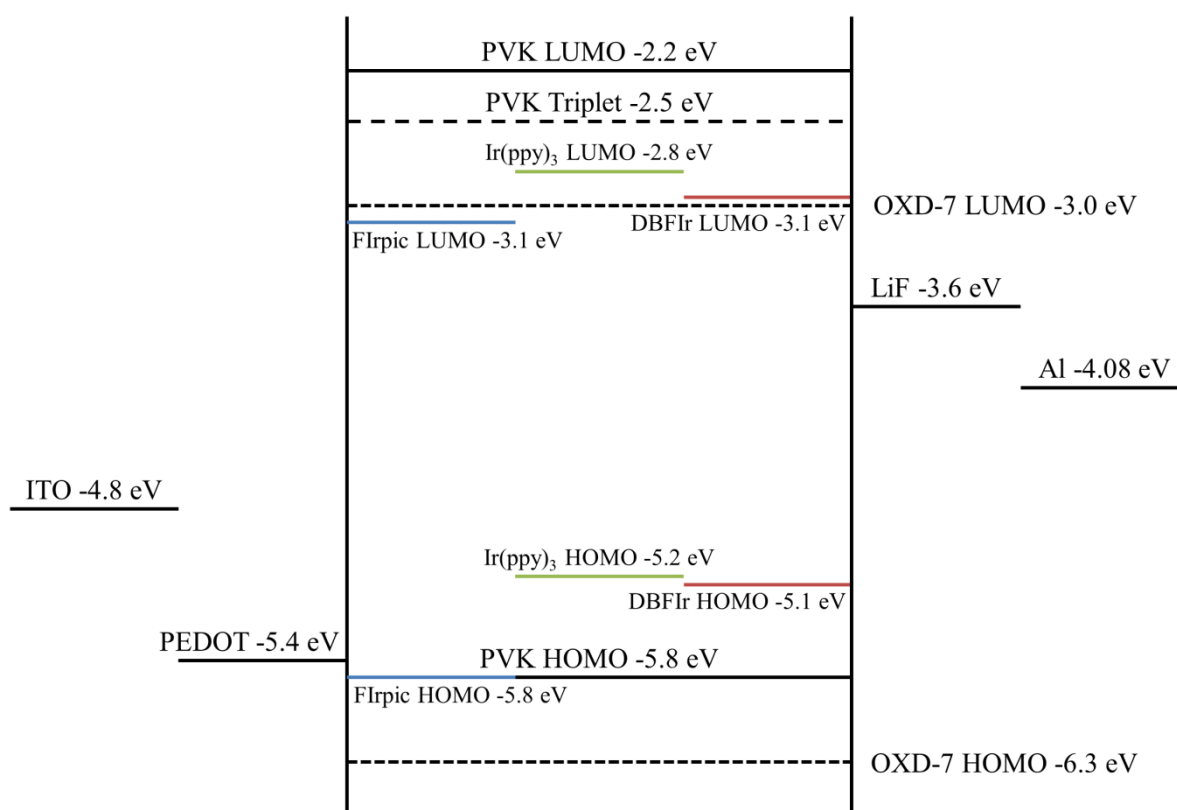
PVK LUMO -2.2 eV

PVK Triplet -2.5 eV

Ir(ppy)$_3$ LUMO -2.8 eV

OXD-7 LUMO -3.0 eV

DBFIr LUMO -3.1 eV

FIrpic LUMO -3.1 eV

LiF -3.6 eV

Al -4.08 eV

ITO -4.8 eV

Ir(ppy)$_3$ HOMO -5.2 eV

DBFIr HOMO -5.1 eV

PEDOT -5.4 eV

PVK HOMO -5.8 eV

FIrpic HOMO -5.8 eV

OXD-7 HOMO -6.3 eV